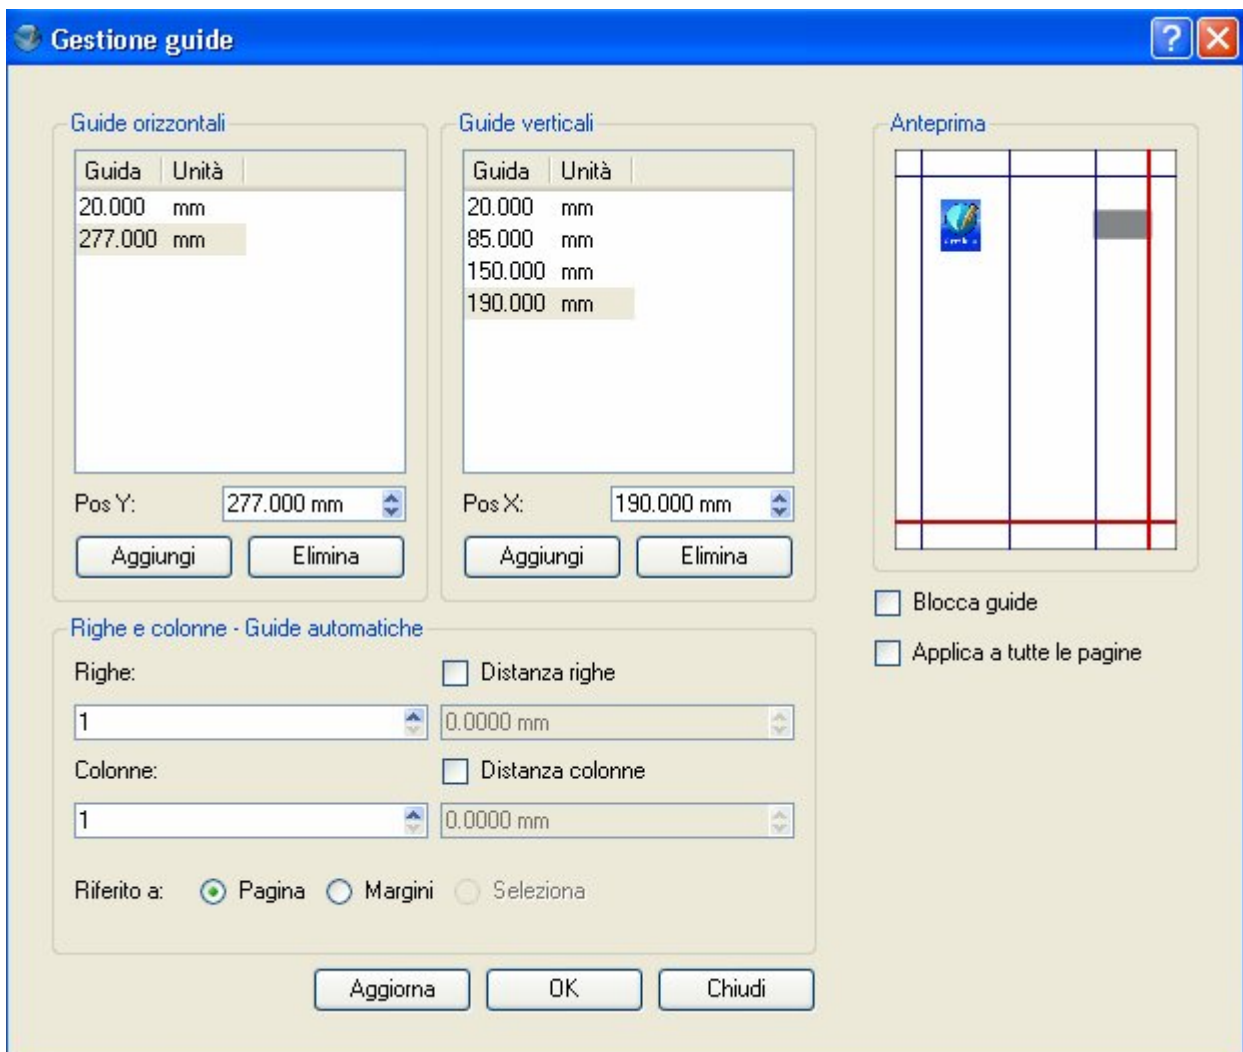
Gestione guide

?

Guide orizzontali

| Guida | Unità |
|---|---|
| 20.000 | mm |
| 277.000 | mm |

Pos Y: 277.000 mm

Aggiungi Elimina

Guide verticali

| Guida | Unità |
|---|---|
| 20.000 | mm |
| 85.000 | mm |
| 150.000 | mm |
| 190.000 | mm |

Pos X: 190.000 mm

Aggiungi Elimina

Anteprima

Blocca guide

Applica a tutte le pagine

Righe e colonne - Guide automatiche

Righe:

1

Distanza righe

0.0000 mm

Colonne:

1

Distanza colonne

0.0000 mm

Riferito a: Pagina Margini Seleziona

Aggiorna OK Chiudi